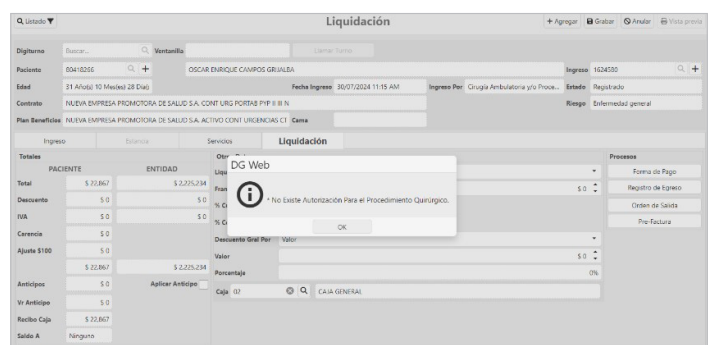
Q Listado ▼

Liquidación

+ Agregar  Grabar  Anular  Vista previa

Digiturno  Buscar...  Ventanilla  Llamar Turno

Paciente  00418266  OSCAR ENRIQUE CAMPOS GRIJALBA  Ingreso  1624580

Edad  31 Año(s) 10 Mes(es) 28 Dia(s)  Fecha Ingreso  30/07/2024 11:15 AM  Ingreso Por  Cirugía Ambulatoria y/o Proce...  Estado  Registrado

Contrato  NUEVA EMPRESA PROMOTORA DE SALUD S.A. CONT URG PORTAB PYP II III N  Riesgo  Enfermedad general

Plan Beneficios  NUEVA EMPRESA PROMOTORA DE SALUD S.A. ACTIVO CONT URGENCIAS CT  Cama

Ingreso  Estancia  Servicios  Liquidación

Totales

| | PACIENTE | ENTIDAD |
|---|---|---|
| Total | $ 22,867 | $ 2,225,234 |
| Descuento | $ 0 | $ 0 |
| IVA | $ 0 | $ 0 |
| Carencia | $ 0 | |
| Ajuste $100 | $ 0 | |
| | $ 22,867 | $ 2,225,234 |
| Anticipos | $ 0 | Aplicar Anticipo |
| Vr Anticipo | $ 0 | |
| Recibo Caja | $ 22,867 | |
| Saldo A | Ninguno | |

Otr
Liqu
Fran
% C
% C

$ 0

Descuento Gral Por  Valor

Valor  $ 0

Porcentaje  0%

Caja  07  CAJA GENERAL

DG Web

* No Existe Autorización Para el Procedimiento Quirúrgico.

OK

Procesos

Forma de Pago

Registro de Egreso

Orden de Salida

Pre-Factura